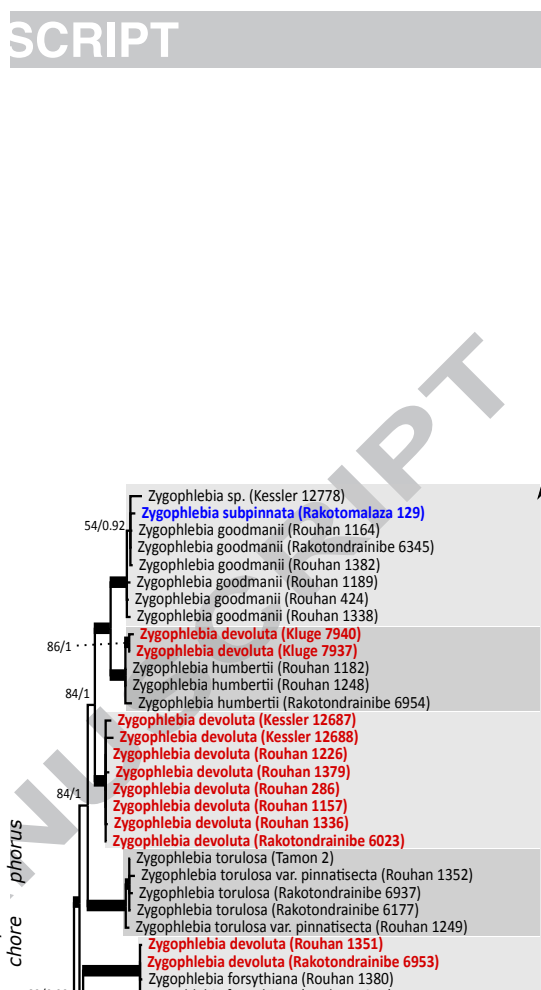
SCRIPT

SCRIPT

Zygophlebia sp. (Kessler 12778)
Zygophlebia subpinnata (Rakotomalaza 129)
54/0.92
Zygophlebia goodmanii (Rouhan 1164)
Zygophlebia goodmanii (Rakotondrainibe 6345)
Zygophlebia goodmanii (Rouhan 1382)
Zygophlebia goodmanii (Rouhan 1189)
Zygophlebia goodmanii (Rouhan 424)
Zygophlebia goodmanii (Rouhan 1338)
86/1
Zygophlebia devoluta (Kluge 7940)
Zygophlebia devoluta (Kluge 7937)
Zygophlebia humbertii (Rouhan 1182)
Zygophlebia humbertii (Rouhan 1248)
84/1
Zygophlebia humbertii (Rakotondrainibe 6954)
Zygophlebia devoluta (Kessler 12687)
Zygophlebia devoluta (Kessler 12688)
Zygophlebia devoluta (Rouhan 1226)
Zygophlebia devoluta (Rouhan 1379)
84/1
Zygophlebia devoluta (Rouhan 286)
Zygophlebia devoluta (Rouhan 1157)
Zygophlebia devoluta (Rouhan 1336)
Zygophlebia devoluta (Rakotondrainibe 6023)
Zygophlebia torulosa (Tamon 2)
Zygophlebia torulosa var. pinnatisecta (Rouhan 1352)
Zygophlebia torulosa (Rakotondrainibe 6937)
Zygophlebia torulosa (Rakotondrainibe 6177)
Zygophlebia torulosa var. pinnatisecta (Rouhan 1249)
Zygophlebia devoluta (Rouhan 1351)
Zygophlebia devoluta (Rakotondrainibe 6953)
Zygophlebia forsythiana (Rouhan 1380)

phorus
chore